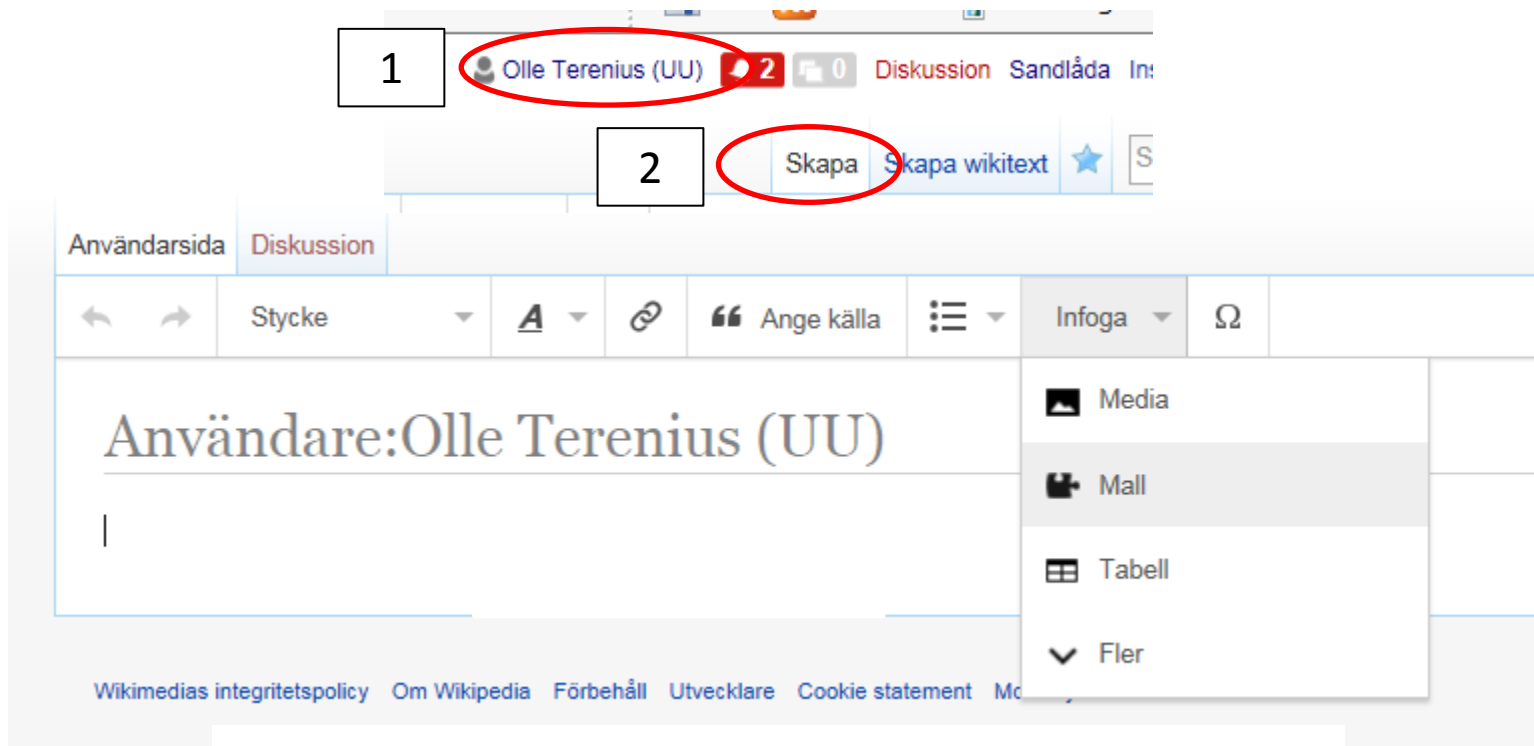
1

Olle Terenius (UU) 2 0 Diskussion Sandlåda Ins

2

Skapa Skapa wikitext

S

Användarsida Diskussion

Stycke

Ange källa

Infoga

Ω

Media

Mall

Tabell

Fler

Användare:Olle Terenius (UU)

Wikimedias integritetspolicy Om Wikipedia Förbehåll Utvecklare Cookie statement Mo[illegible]